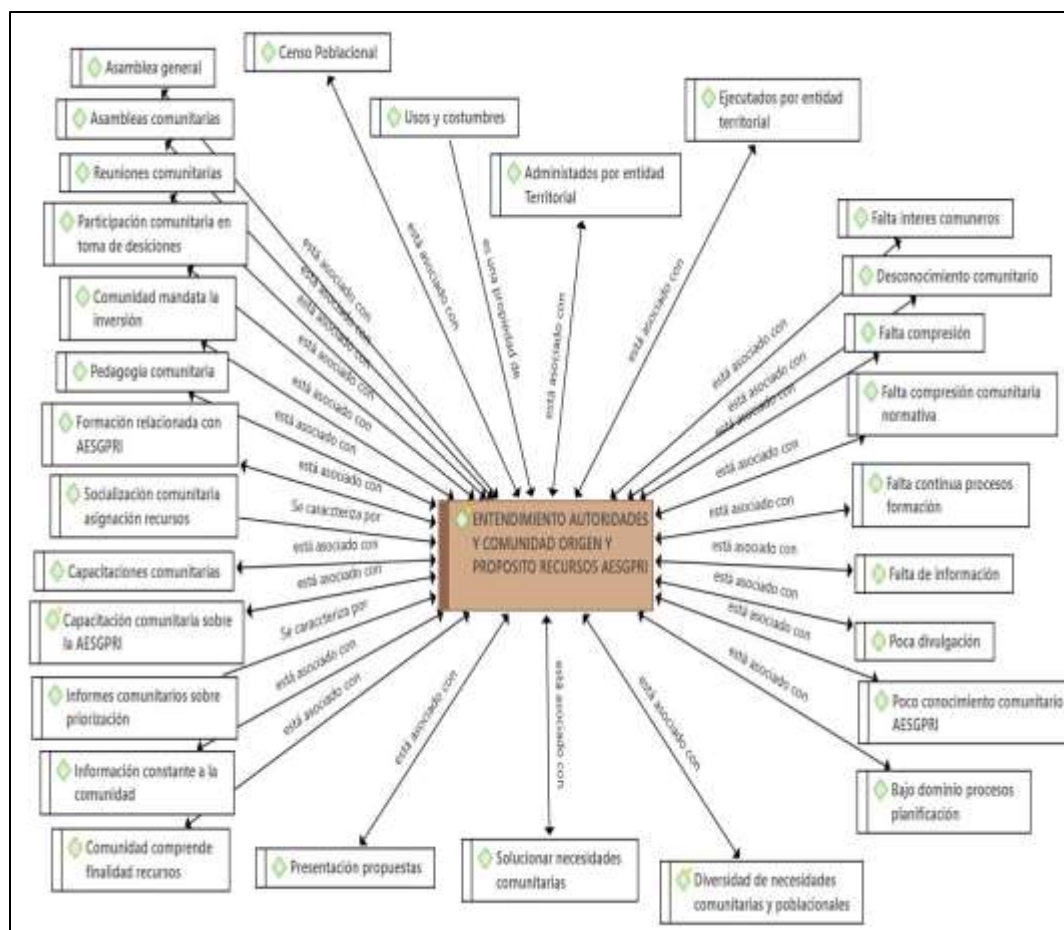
ENTENDIMIENTO AUTORIDADES Y COMUNIDAD ORIGEN Y PROPOSITO RECURSOS AESGPRI

Asamblea general

Asambleas comunitarias

Reuniones comunitarias

Participación comunitaria en toma de desiciones

Comunidad mandata la inversión

Pedagogía comunitaria

Formación relacionada con AESGPRI

Socialización comunitaria asignación recursos

Capacitaciones comunitarias

Capacitación comunitaria sobre la AESGPRI

Informes comunitarios sobre priorización

Información constante a la comunidad

Comunidad comprende finalidad recursos

Censo Poblacional

Usos y costumbres

Administados por entidad Territorial

Ejecutados por entidad territorial

Falta interes comuneros

Desconocimiento comunitario

Falta compresión

Falta compresión comunitaria normativa

Falta continua procesos formación

Falta de información

Poca divulgación

Poco conocimiento comunitario AESGPRI

Bajo dominio procesos planificación

Presentación propuestas

Solucionar necesidades comunitarias

Diversidad de necesidades comunitarias y poblacionales

está asociado con

está asociado con

está asociado con

está asociado con

está asociado con

está asociado con

está asociado con

Se caracteriza por

está asociado con

está asociado con

Se caracteriza por

está asociado con

está asociado con

está asociado con

es una propiedad de

está asociado con

está asociado con

está asociado con

está asociado con

está asociado con

está asociado con

está asociado con

está asociado con

está asociado con

está asociado con

está asociado con

está asociado con

está asociado con

está asociado con

está asociado con